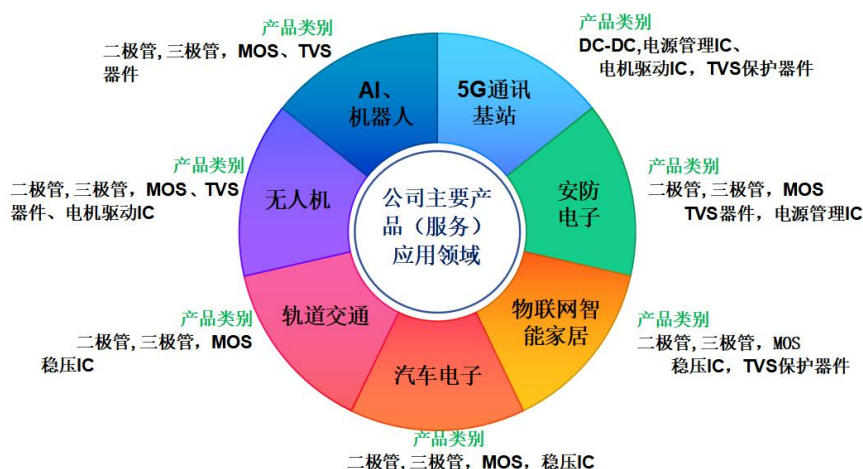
公司主要产品（服务）应用领域

AI、机器人

产品类别
二极管, 三极管，MOS、TVS器件

5G通讯基站

产品类别
DC-DC,电源管理IC、电机驱动IC，TVS保护器件

无人机

产品类别
二极管, 三极管，MOS、TVS器件、电机驱动IC

安防电子

产品类别
二极管, 三极管，MOS
TVS器件，电源管理IC

轨道交通

产品类别
二极管, 三极管，MOS
稳压IC

物联网智能家居

产品类别
二极管, 三极管，MOS
稳压IC，TVS保护器件

汽车电子

产品类别
二极管, 三极管，MOS，稳压IC